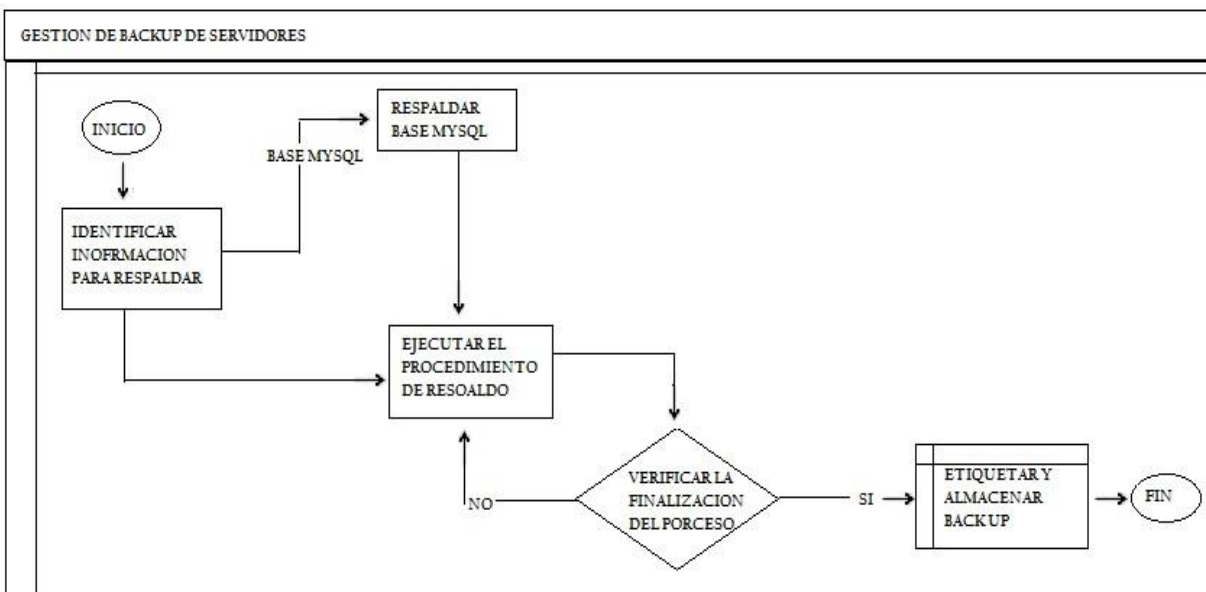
GESTION DE BACKUP DE SERVIDORES

INICIO

IDENTIFICAR INOFRMACION PARA RESPALDAR

BASE MYSQL

RESPALDAR BASE MYSQL

EJECUTAR EL PROCEDIMIENTO DE RESOALDO

VERIFICAR LA FINALIZACION DEL PORCESO

NO

SI

ETIQUETAR Y ALMACENAR BACKUP

FIN